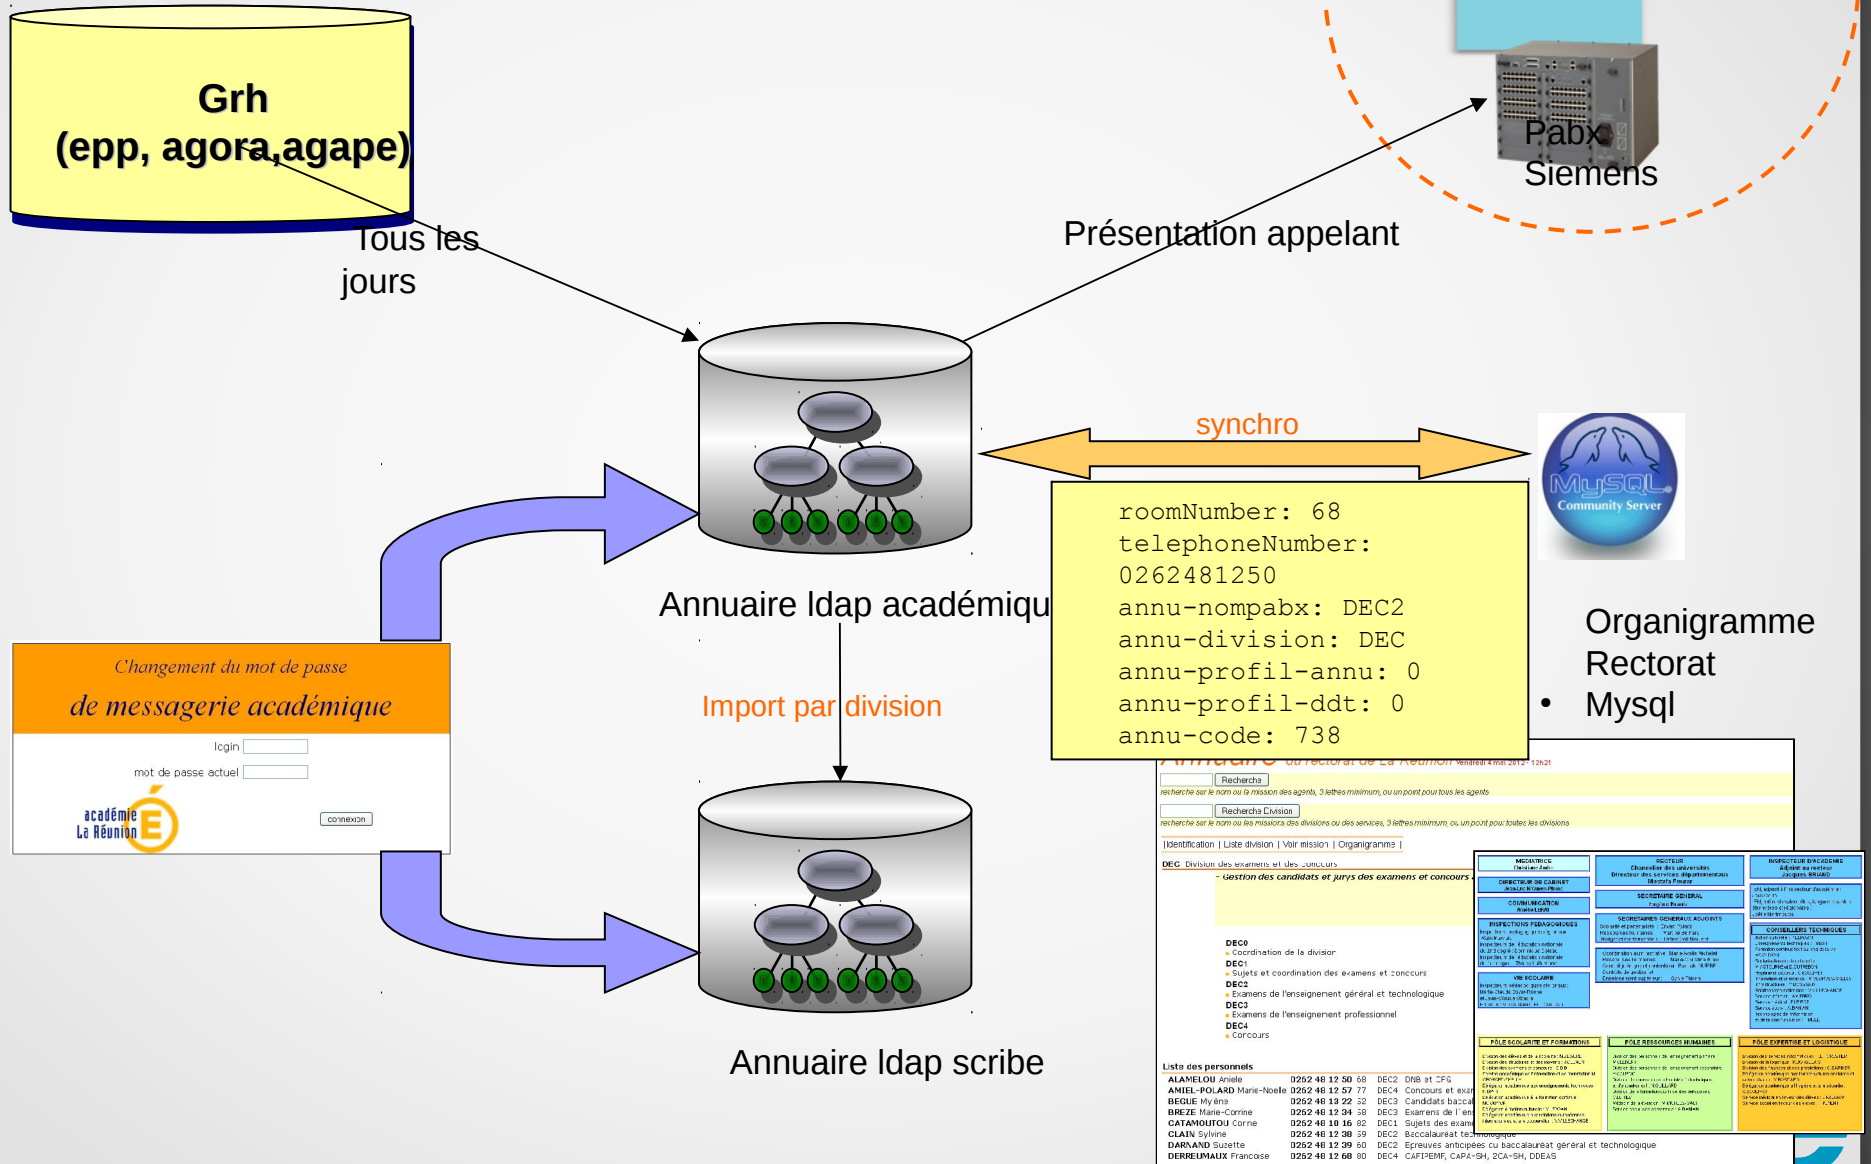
Grh
(epp, agora,agape)

Tous les jours

Présentation appelant

Pabx
Siemens

synchro

Annuaire ldap académiqu

roomNumber: 68
telephoneNumber: 0262481250
annu-nompabx: DEC2
annu-division: DEC
annu-profil-annu: 0
annu-profil-ddt: 0
annu-code: 738

Organigramme Rectorat
• Mysql

Changement du mot de passe
de messagerie académique
login
mot de passe actuel
connexion
académie La Réunion

Import par division

Annuaire ldap scribe

Recherche
Recherche Division
Identification | Liste division | Voir mission | Organigramme |
DEC Division des examens et des concours
Gestion des candidats et jurys des examens et concours
DEC0
Coordination de la division
DEC1
Sujets et coordination des examens et concours
DEC2
Examens de l'enseignement général et technologique
DEC3
Examens de l'enseignement professionnel
DEC4
Concours

Liste des personnels
| ALAMELOU Aniele | 0252 48 12 50 68 | DEC2 | DNB et CFG |
| AMIEL-POLARD Marie-Noelle | 0252 48 12 57 77 | DEC4 | Concours et exam |
| BEGUE Mylène | 0252 48 13 22 52 | DEC3 | Candidats baccal |
| BREZE Marie-Corinne | 0252 48 12 34 38 | DEC3 | Examens de l'en |
| CATAMOUTOU Corne | 0252 48 10 16 82 | DEC1 | Sujets des exam |
| CLAIN Sylvine | 0252 48 12 38 59 | DEC2 | Baccalauréat technologique |
| DARNAND Suzette | 0252 48 12 39 60 | DEC2 | Epreuves anticipées du baccalauréat général et technologique |
| DERREUMAUX Francoise | 0252 48 12 68 80 | DEC4 | CAFIPEMF, CAPA-SH, 2CA-SH, DDEAS |

RECTEUR
SECRETAIRE GENERAL
INSPECTEUR D'ACADEMIE
PÔLE SCOLARITE ET FORMATIONS
PÔLE RESSOURCES HUMAINES
PÔLE EXPERTISE ET LOGISTIQUE